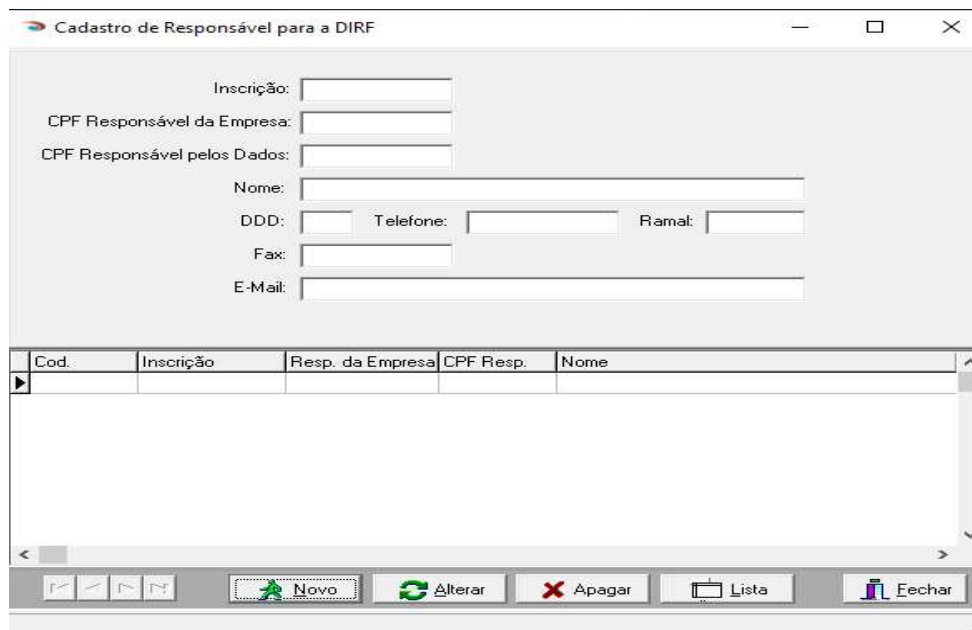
Cadastro de Responsável para a DIRF

Inscrição:
CPF Responsável da Empresa:
CPF Responsável pelos Dados:
Nome:
DDD: Telefone: Ramal:
Fax:
E-Mail:

| Cod. | Inscrição | Resp. da Empresa | CPF Resp. | Nome |
|---|---|---|---|---|
| | | | | |

Novo Alterar Apagar Lista Fechar